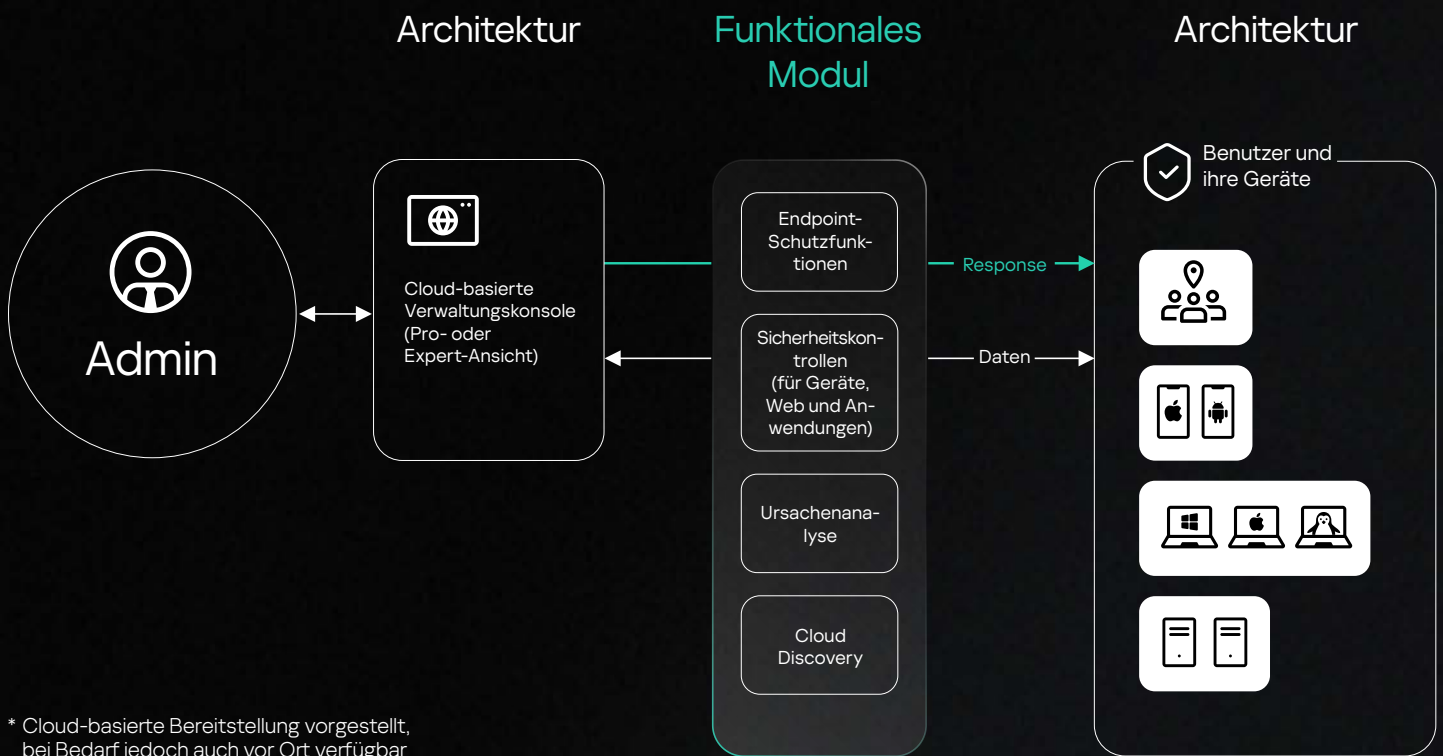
Architektur

Funktionales Modul

Architektur

Admin

Cloud-basierte Verwaltungskonsole (Pro- oder Expert-Ansicht)

Endpoint-Schutzfunktionen

Sicherheitskontrollen (für Geräte, Web und Anwendungen)

Ursachenanalyse

Cloud Discovery

Response

Daten

Benutzer und ihre Geräte

* Cloud-basierte Bereitstellung vorgestellt, bei Bedarf jedoch auch vor Ort verfügbar